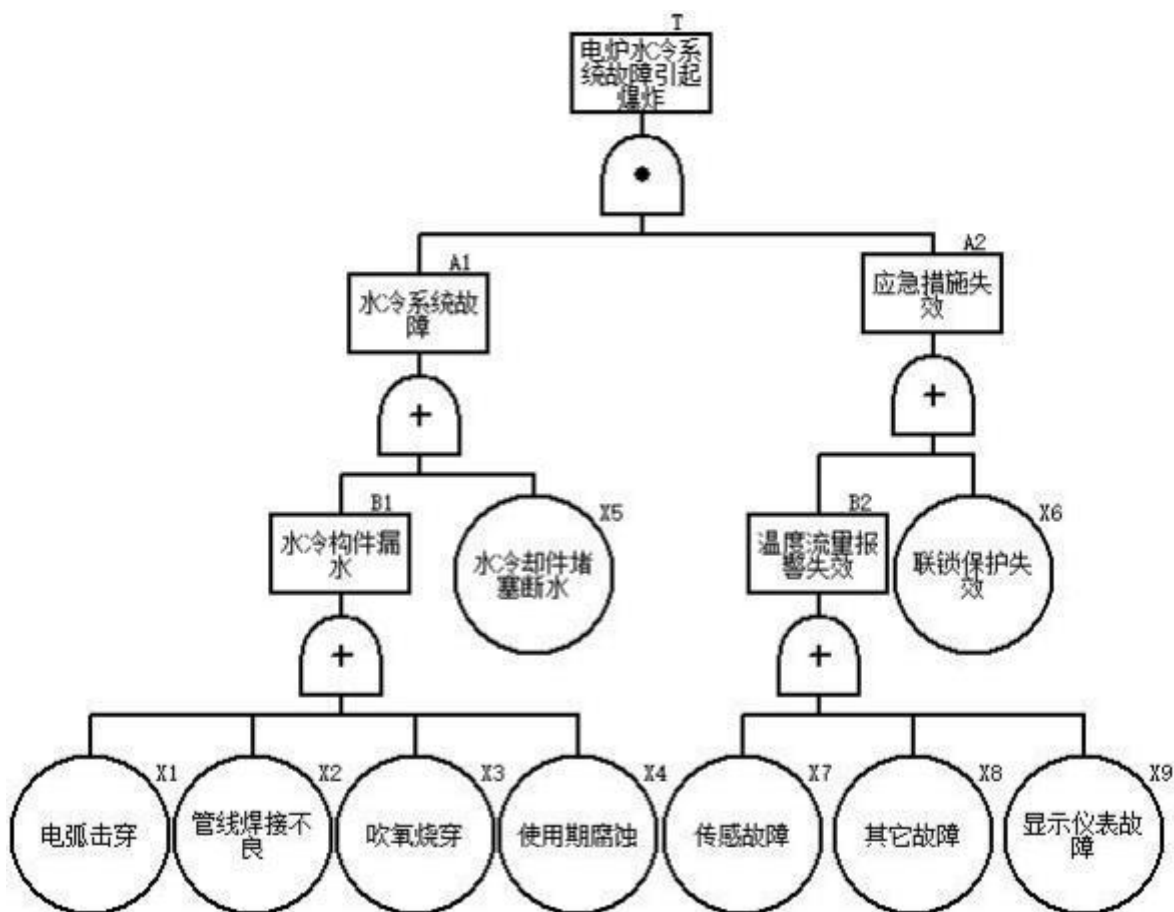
T
电炉水冷系统故障引起爆炸

•

A1
水冷系统故障

+

B1
水冷构件漏水

X5
水冷却件堵塞断水

+

X1
电弧击穿

X2
管线焊接不良

X3
吹氧烧穿

X4
使用期腐蚀

A2
应急措施失效

+

B2
温度流量报警失效

X6
联锁保护失效

+

X7
传感故障

X8
其它故障

X9
显示仪表故障